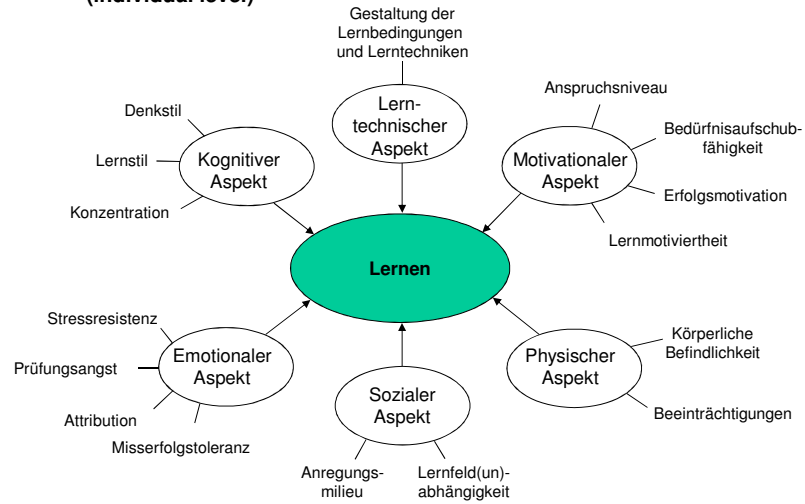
(individual level)

Gestaltung der Lernbedingungen und Lerntechniken

Lerntechnischer Aspekt

Denkstil

Lernstil

Konzentration

Kognitiver Aspekt

Anspruchsniveau

Bedürfnisaufschubfähigkeit

Erfolgsmotivation

Lernmotiviertheit

Motivationaler Aspekt

Lernen

Stressresistenz

Prüfungsangst

Attribution

Misserfolgstoleranz

Emotionaler Aspekt

Sozialer Aspekt

Anregungsmilieu

Lernfeld(un)-abhängigkeit

Physischer Aspekt

Körperliche Befindlichkeit

Beeinträchtigungen